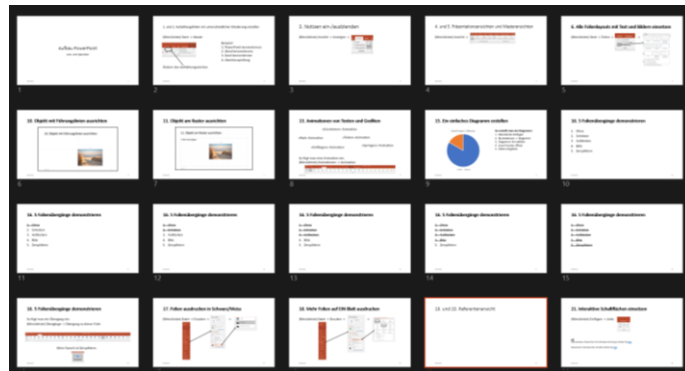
Aufbau PowerPoint

1

1. und 2. Inhaltsfolgen

2

3. Notizen ein-/ausblenden

3

4. und 5. Präsentationsansichten und Masteransichten

4

6. Alle Folienlayouts mit Text und Bildern einsetzen

5

10. Objekt mit Führungslinien ausrichten

6

11. Objekt am Raster ausrichten

7

12. Animationen von Texten und Grafiken

8

13. Ein einfaches Diagramm erstellen

9

14. 5 Folienübergänge demonstrieren

10

16. 5 Folienübergänge demonstrieren

11

16. 5 Folienübergänge demonstrieren

12

16. 5 Folienübergänge demonstrieren

13

16. 5 Folienübergänge demonstrieren

14

16. 5 Folienübergänge demonstrieren

15

16. 5 Folienübergänge demonstrieren

16

17. Folien ausdrucken in Schwarz/Weiss

17

18. Mehr Folien auf EIN Blatt ausdrucken

18

19. und 20. Referentenansicht

19

21. Interaktive Schaltflächen einsetzen

20